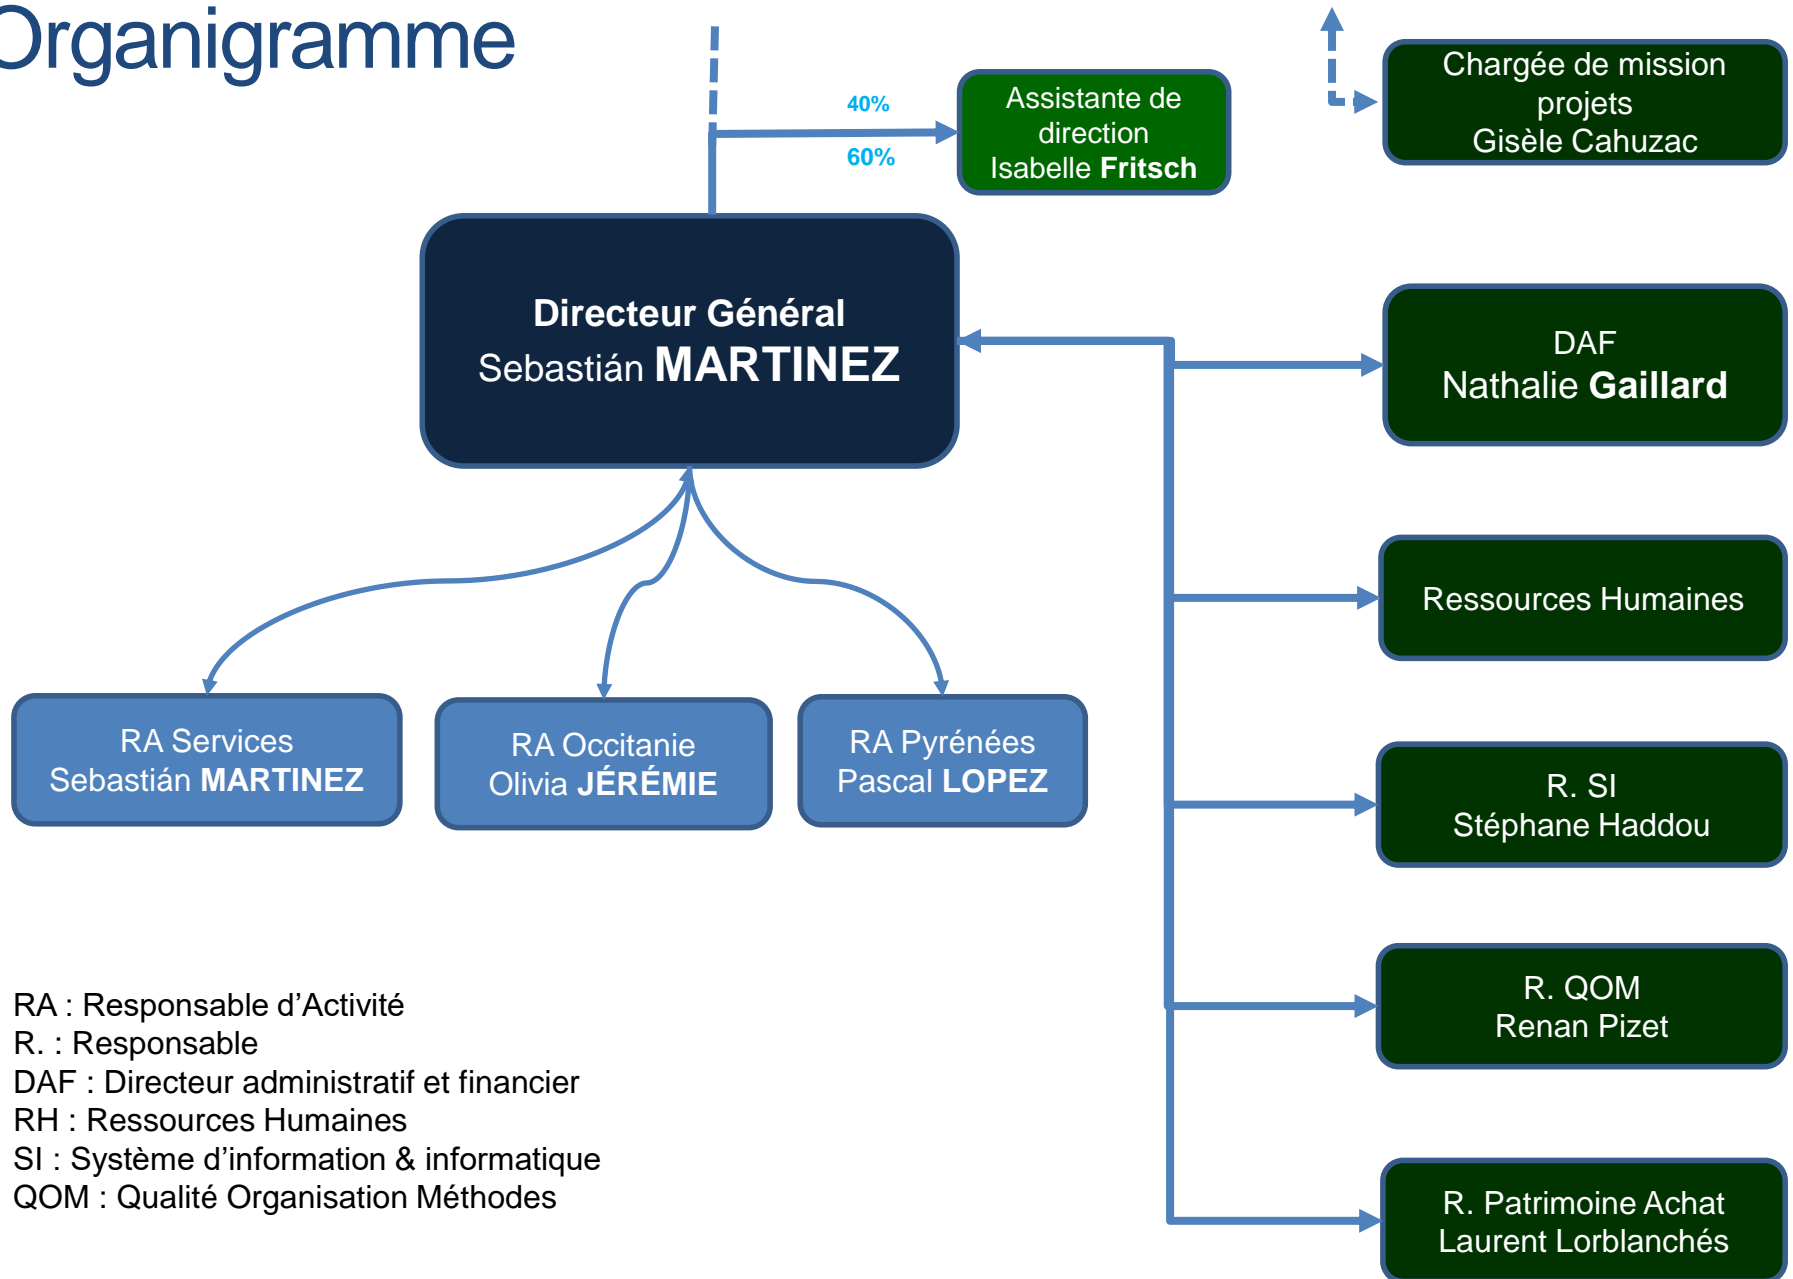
Organigramme

40%

60%

Assistante de direction
Isabelle Fritsch

Chargée de mission projets
Gisèle Cahuzac

Directeur Général
Sebastián MARTINEZ

DAF
Nathalie Gaillard

Ressources Humaines

RA Services
Sebastián MARTINEZ

RA Occitanie
Olivia JÉRÉMIE

RA Pyrénées
Pascal LOPEZ

R. SI
Stéphane Haddou

R. QOM
Renan Pizet

R. Patrimoine Achat
Laurent Lorblanchés

RA : Responsable d'Activité
R. : Responsable
DAF : Directeur administratif et financier
RH : Ressources Humaines
SI : Système d'information & informatique
QOM : Qualité Organisation Méthodes